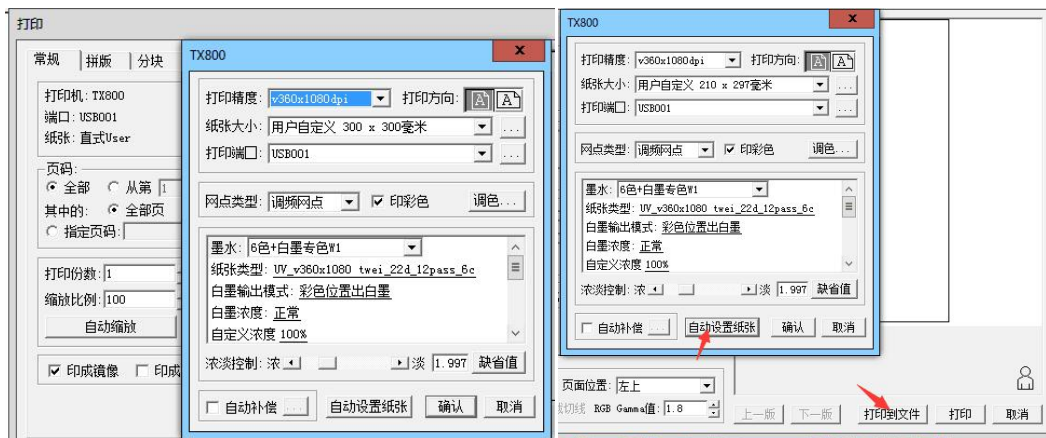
打印

常规 | 拼版 | 分块

打印机：TX800
端口：USB001
纸张：直式User

页码
全部　从第 1
其中的：全部页
指定页码：

打印份数：1
缩放比例：100
自动缩放

印成镜像　印成

TX800

打印精度：v360x1080dpi　打印方向：A A
纸张大小：用户自定义 300 x 300毫米 ...
打印端口：USB001 ...

网点类型：调频网点　印彩色　调色...

墨水：6色+白墨专色W1
纸张类型：UV_v360x1080 twei_22d_12pass_6c
白墨输出模式：彩色位置出白墨
白墨浓度：正常
自定义浓度 100%

浓淡控制：浓　淡 1.997　缺省值

自动补偿 ...　自动设置纸张　确认　取消

TX800

打印精度：v360x1080dpi　打印方向：A A
纸张大小：用户自定义 210 x 297毫米 ...
打印端口：USB001 ...

网点类型：调频网点　印彩色　调色...

墨水：6色+白墨专色W1
纸张类型：UV_v360x1080 twei_22d_12pass_6c
白墨输出模式：彩色位置出白墨
白墨浓度：正常
自定义浓度 100%

浓淡控制：浓　淡 1.997　缺省值

自动补偿 ...　自动设置纸张　确认　取消

页面位置：左上
裁切线　RGB Gamma值：1.8

上一版　下一版　打印到文件　打印　取消